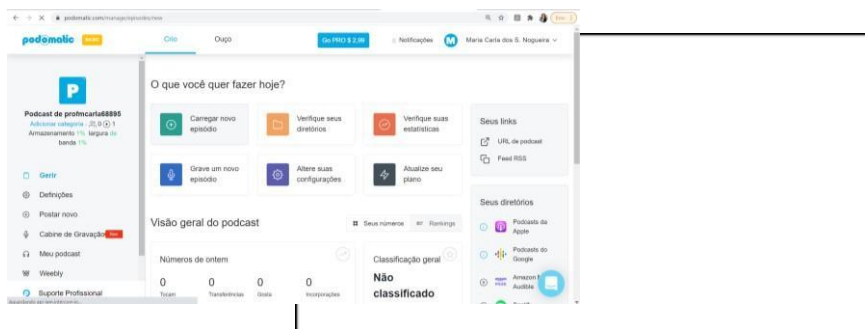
podomatic.com/manage/episodes/new

podomatic BASIC

Crio Ougo

Go PRO $ 2,99

Notificações

M Maria Carla dos S. Nogueira

P

Podcast de profmcarla68895

Adicionar categoria · 0 · 1

Armazenamento 1% largura de banda 1%

Gerir

Definições

Postar novo

Cabine de Gravação

Meu podcast

Weebly

Suporte Profissional

O que você quer fazer hoje?

Carregar novo episódio

Verifique seus diretórios

Verifique suas estatísticas

Grave um novo episódio

Altere suas configurações

Atualize seu plano

Seus links

URL do podcast

Feed RSS

Visão geral do podcast

Seus números

Rankings

Números de ontem

0 Tocan

0 Transferências

0 Gosta

0 Incorporações

Classificação geral

Não classificado

Seus diretórios

Podcasts da Apple

Podcasts do Google

Amazon Audible

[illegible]